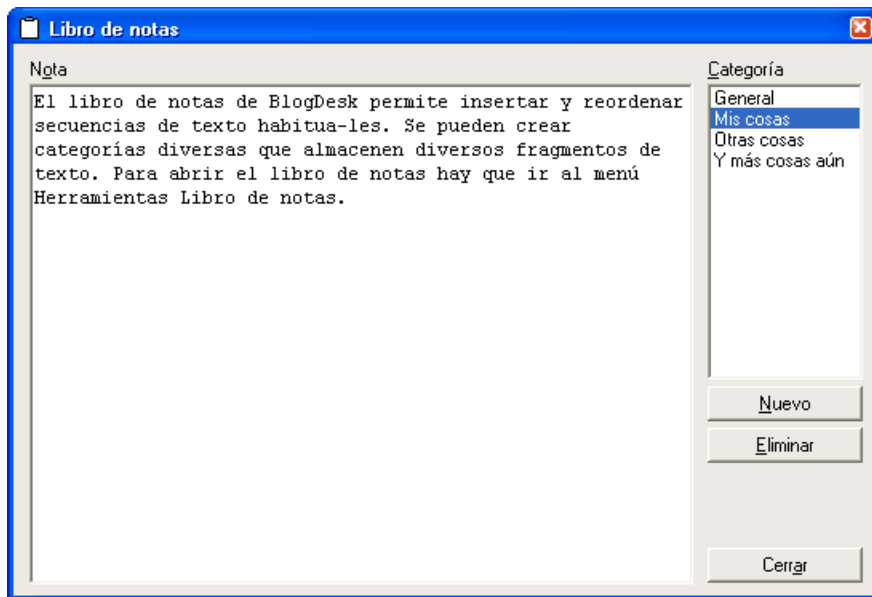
Libro de notas

Nota

El libro de notas de BlogDesk permite insertar y reordenar secuencias de texto habitua-les. Se pueden crear categorías diversas que almacenen diversos fragmentos de texto. Para abrir el libro de notas hay que ir al menú Herramientas Libro de notas.

Categoría

General
Mis cosas
Otras cosas
Y más cosas aún

Nuevo

Eliminar

Cerrar